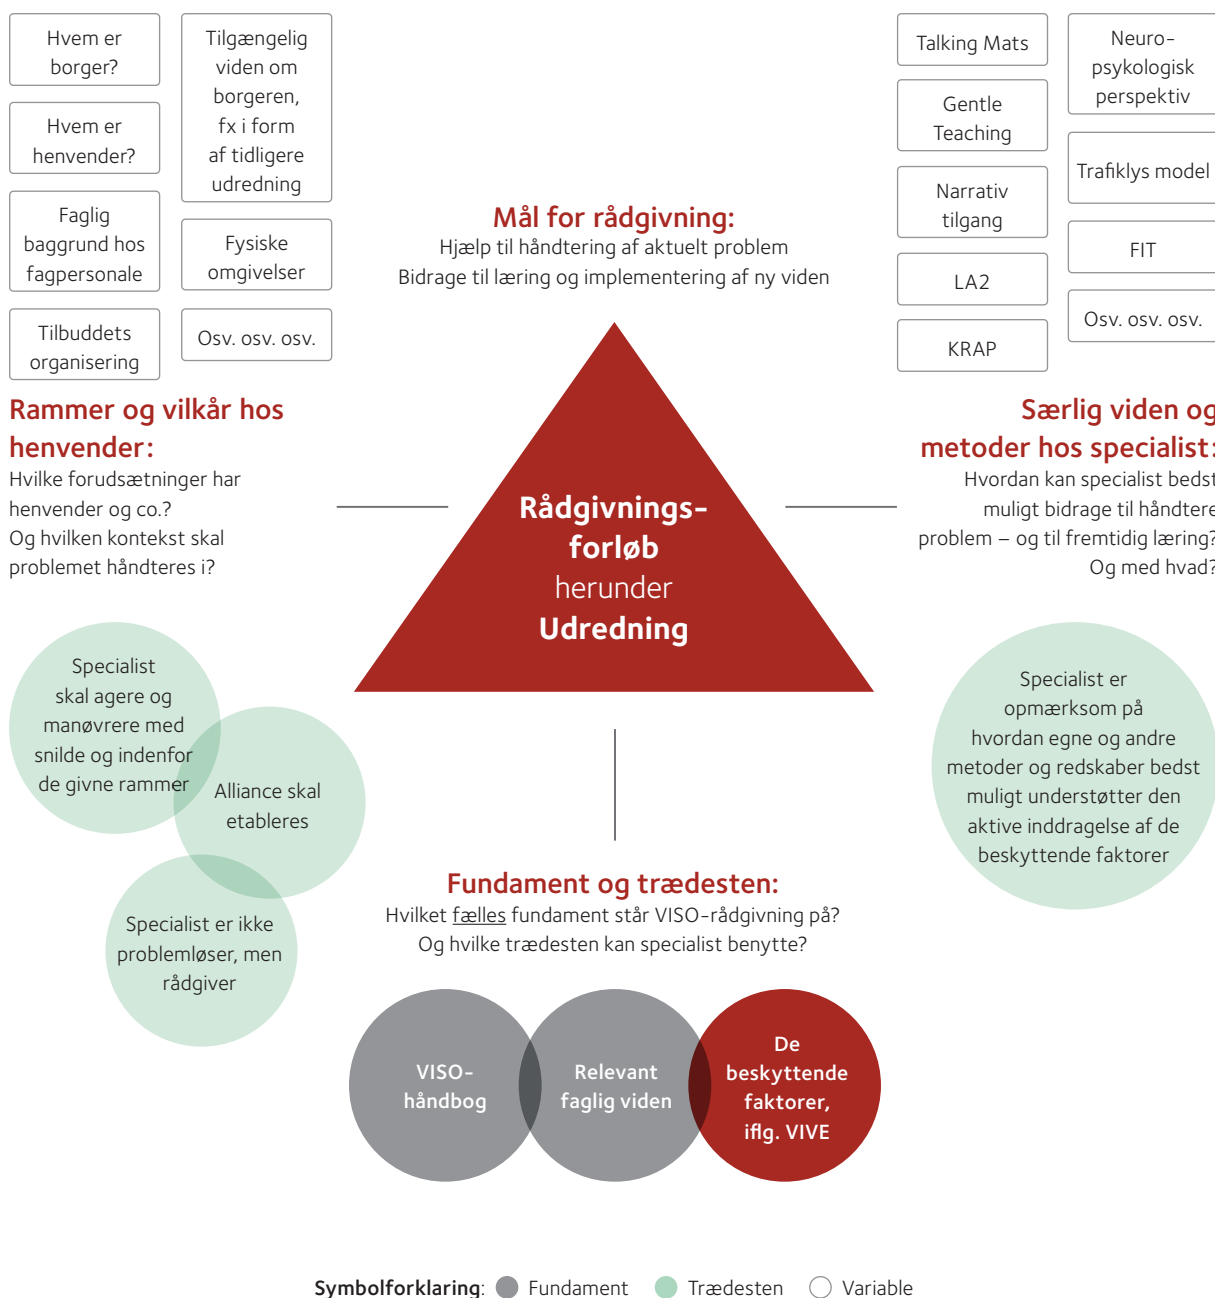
Hvem er borger?

Hvem er henvender?

Faglig baggrund hos fagpersonale

Tilbuddets organisering

Tilgængelig viden om borgeren, fx i form af tidligere udredning

Fysiske omgivelser

Osv. osv. osv.

Talking Mats

Gentle Teaching

Narrativ tilgang

LA2

KRAP

Neuro-psykologisk perspektiv

Trafiklys model

FIT

Osv. osv. osv.

Mål for rådgivning:
Hjælp til håndtering af aktuelt problem
Bidrage til læring og implementering af ny viden

Rammer og vilkår hos henvender:
Hvilke forudsætninger har henvender og co.?
Og hvilken kontekst skal problemet håndteres i?

Særlig viden og metoder hos specialist:
Hvordan kan specialist bedst muligt bidrage til håndtere problem – og til fremtidig læring?
Og med hvad?

Rådgivnings-forløb
herunder
Udredning

Specialist skal agere og manøvrere med snilde og indenfor de givne rammer

Alliance skal etableres

Specialist er ikke problemløser, men rådgiver

Specialist er opmærksom på hvordan egne og andre metoder og redskaber bedst muligt understøtter den aktive inddragelse af de beskyttende faktorer

Fundament og trædesten:
Hvilket fælles fundament står VISO-rådgivning på?
Og hvilke trædesten kan specialist benytte?

VISO-håndbog

Relevant faglig viden

De beskyttende faktorer, iflg. VIVE

Symbolforklaring: Fundament Trædesten Variable